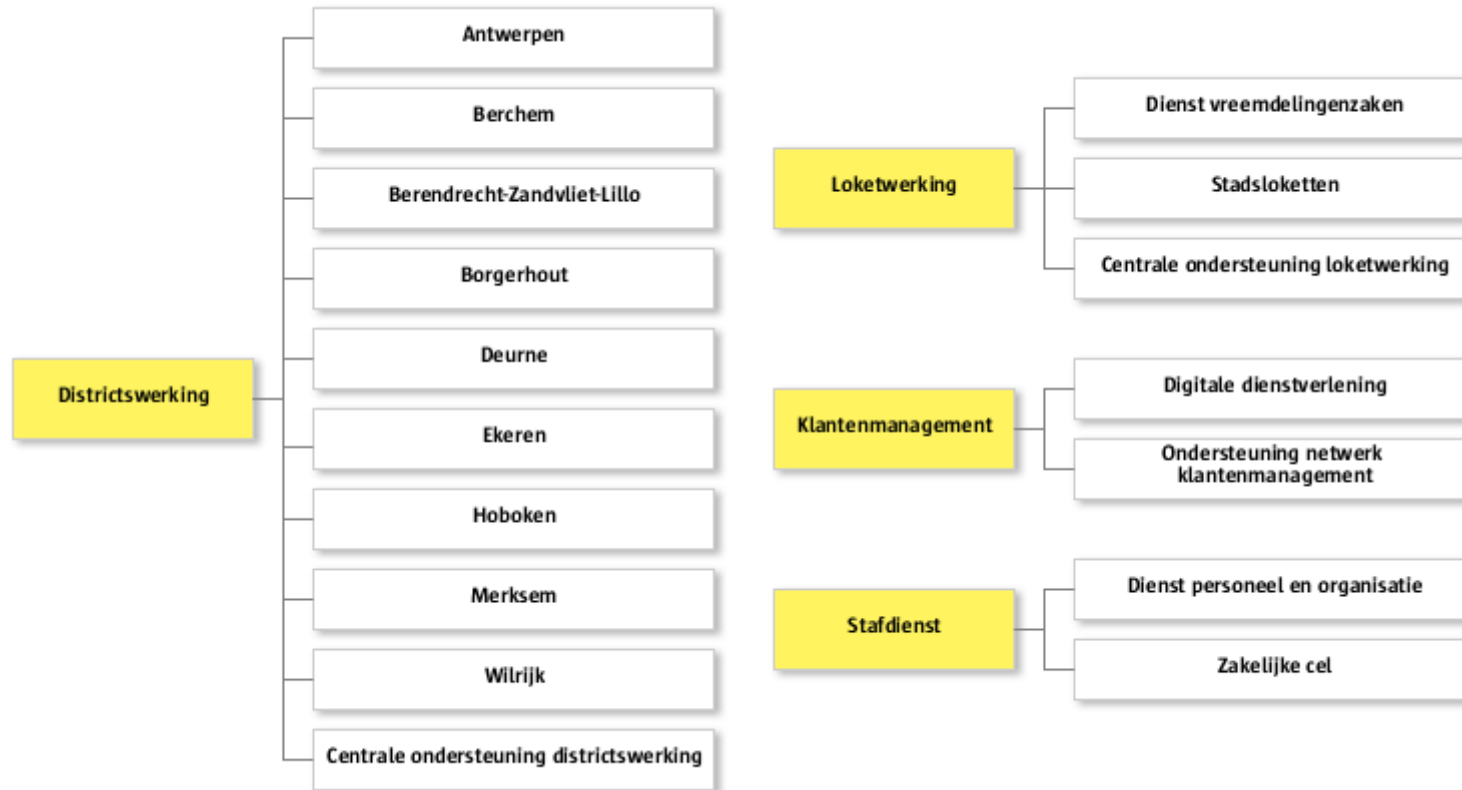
Districtswerking

Antwerpen

Berchem

Berendrecht-Zandvliet-Lillo

Borgerhout

Deurne

Ekeren

Hoboken

Merksem

Wilrijk

Centrale ondersteuning districtswerking

Loketwerking

Dienst vreemdelingenzaken

Stadsloketten

Centrale ondersteuning loketwerking

Klantenmanagement

Digitale dienstverlening

Ondersteuning netwerk klantenmanagement

Stafdienst

Dienst personeel en organisatie

Zakelijke cel